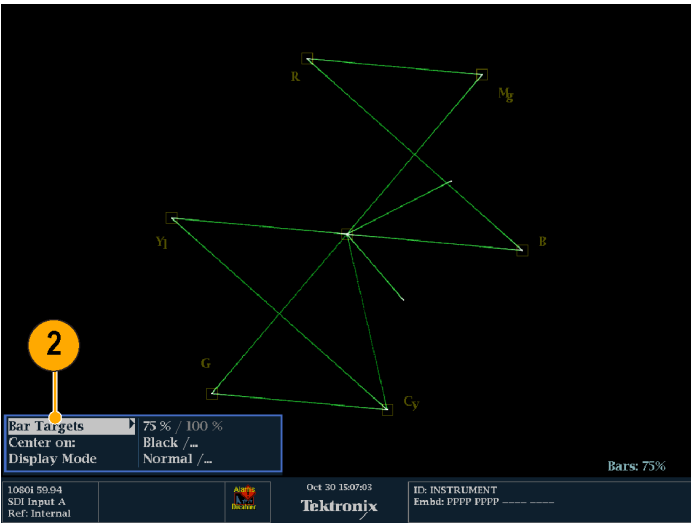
R

Mg

Yl

B

G

Cy

2

| Bar Targets | 75 % / 100 % |
|---|---|
| Center on: | Black /... |
| Display Mode | Normal /... |

Bars: 75%

1080i 59.94
SDI Input A
Ref: Internal

Alarm
Weather

Oct 30 15:07:03
Tektronix

ID: INSTRUMENT
Embd: PPPP PPPP ---- ----